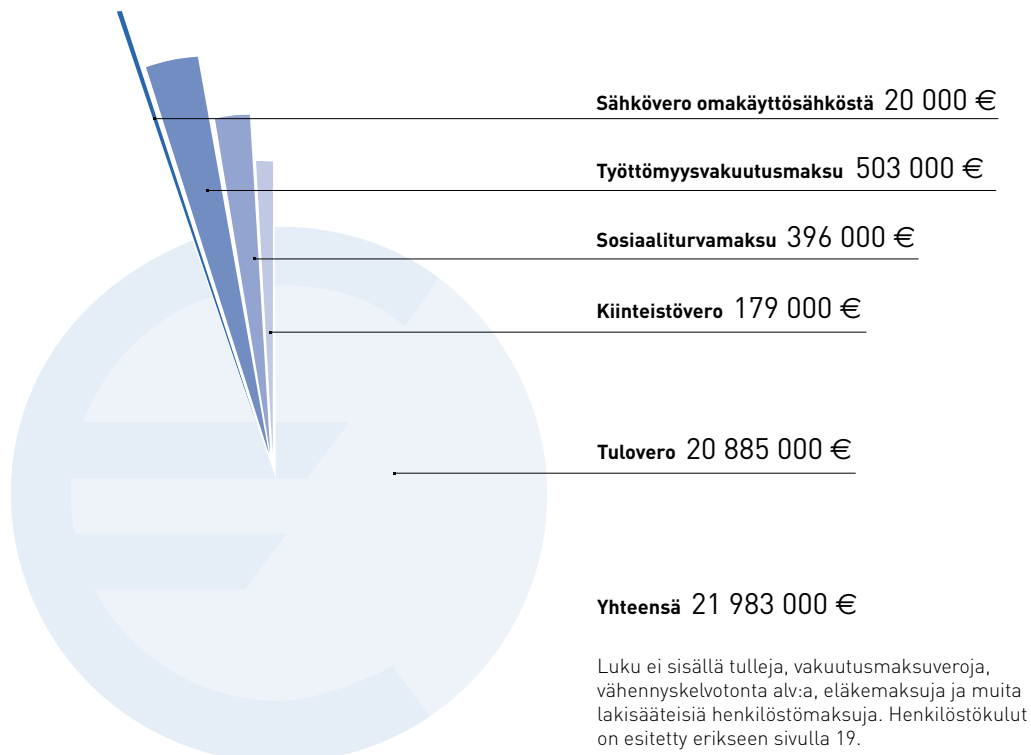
Sähkövero omakäyttösähköstä 20 000 €

Työttömyysvakuutusmaksu 503 000 €

Sosiaaliturvamaksu 396 000 €

Kiinteistövero 179 000 €

Tulovero 20 885 000 €

Yhteensä 21 983 000 €

Luku ei sisällä tulleja, vakuutusmaksuveroja, vähennyskelvotonta alv:a, eläkemaksuja ja muita lakisääteisiä henkilöstömaksuja. Henkilöstökulut on esitetty erikseen sivulla 19.